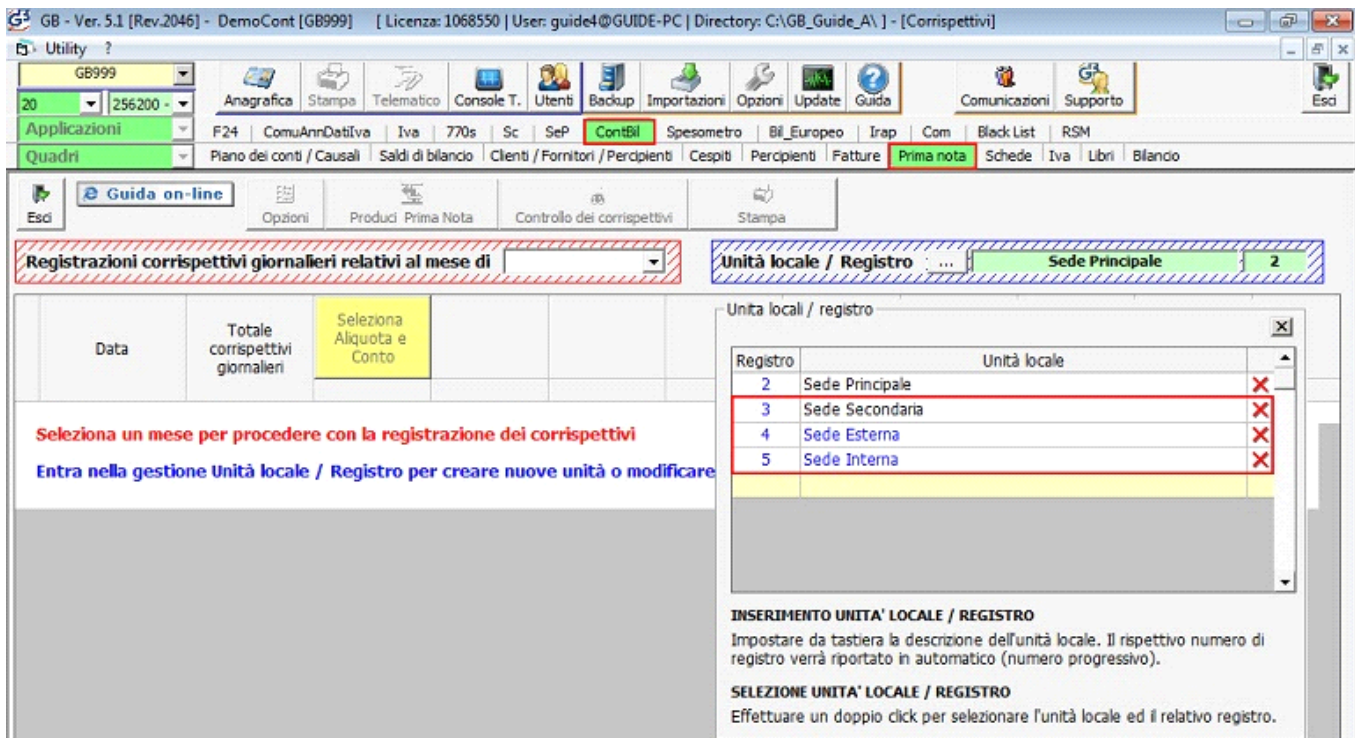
GB - Ver. 5.1 [Rev.2046] - DemoCont [GB999] [ Licenza: 1068550 | User: guide4@GUIDE-PC | Directory: C:\GB_Guide_A\ ] - [Corrispettivi]

Utility ?

GB999
20 256200 -
Applicazioni
Quadri

Anagrafica | Stampa | Telematico | Console T. | Utenti | Backup | Importazioni | Opzioni | Update | Guida | Comunicazioni | Supporto | Esci

F24 | ComuAnnDatiIva | Iva | 770s | Sc | SeP | ContBil | Spesometro | Bil_Europeo | Irap | Com | Black List | RSM

Piano dei conti / Causali | Saldi di bilancio | Clienti / Fornitori / Percipienti | Cespiti | Percipienti | Fatture | Prima nota | Schede | Iva | Libri | Bilancio

Esci | Guida on-line | Opzioni | Produci Prima Nota | Controllo dei corrispettivi | Stampa

Registrazioni corrispettivi giornalieri relativi al mese di

Unità locale / Registro ... Sede Principale 2

| Data | Totale corrispettivi giornalieri | Seleziona Aliquota e Conto |
|---|---|---|

Seleziona un mese per procedere con la registrazione dei corrispettivi

Entra nella gestione Unità locale / Registro per creare nuove unità o modificare

Unita locali / registro

| Registro | Unità locale |
|---|---|
| 2 | Sede Principale |
| 3 | Sede Secondaria |
| 4 | Sede Esterna |
| 5 | Sede Interna |

INSERIMENTO UNITA' LOCALE / REGISTRO
Impostare da tastiera la descrizione dell'unità locale. Il rispettivo numero di registro verrà riportato in automatico (numero progressivo).

SELEZIONE UNITA' LOCALE / REGISTRO
Effettuare un doppio click per selezionare l'unità locale ed il relativo registro.